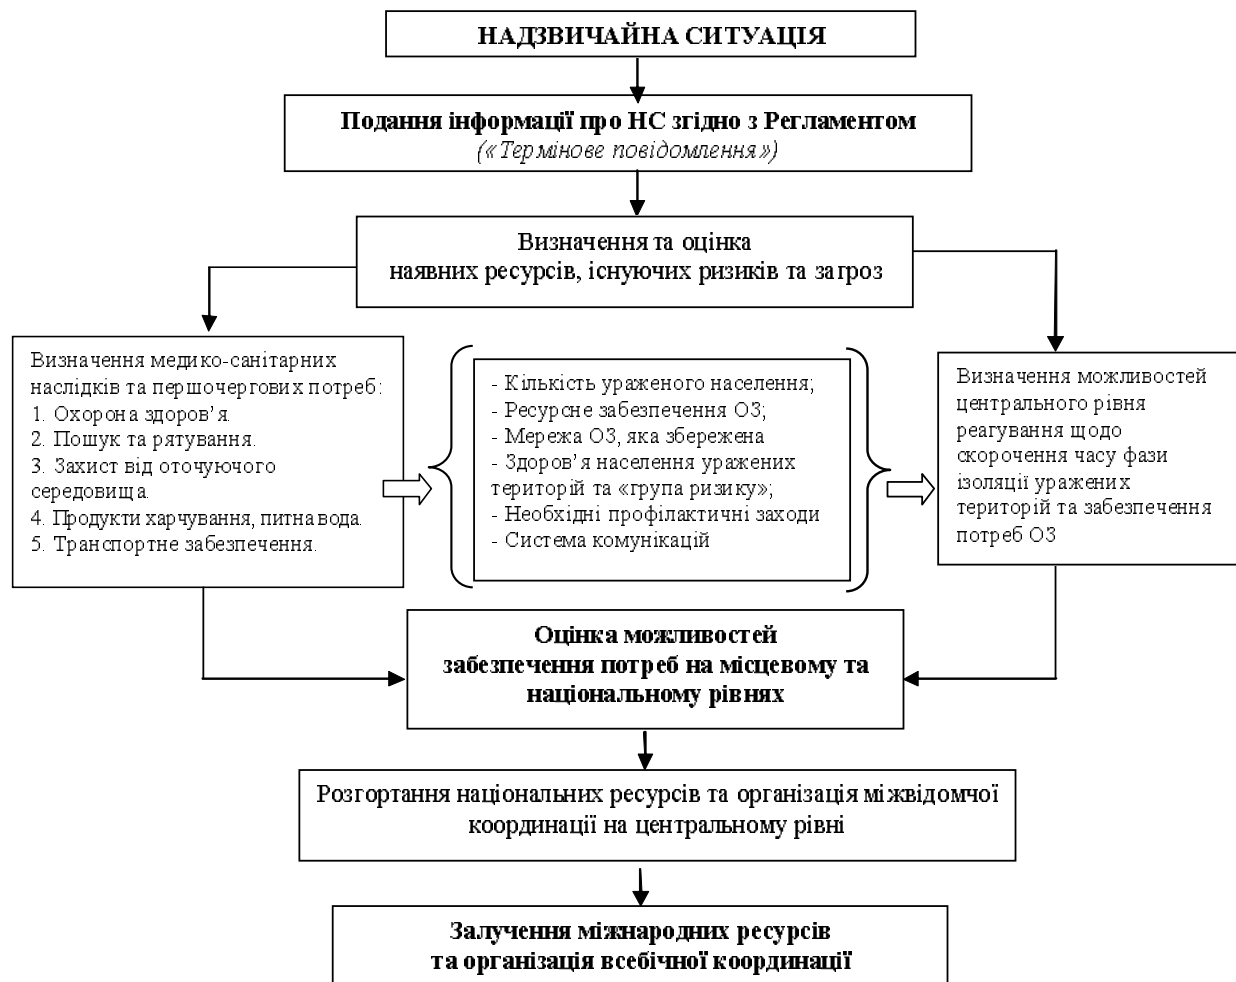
НАДЗВИЧАЙНА СИТУАЦІЯ

Подання інформації про НС згідно з Регламентом
(«Термінове повідомлення»)

Визначення та оцінка наявних ресурсів, існуючих ризиків та загроз

Визначення медико-санітарних наслідків та першочергових потреб:
1. Охорона здоров'я.
2. Пошук та рятування.
3. Захист від оточуючого середовища.
4. Продукти харчування, питна вода.
5. Транспортне забезпечення.

- Кількість ураженого населення;
- Ресурсне забезпечення ОЗ;
- Мережа ОЗ, яка збережена
- Здоров'я населення уражених територій та «група ризику»;
- Необхідні профілактичні заходи
- Система комунікацій

Визначення можливостей центрального рівня реагування щодо скорочення часу фази ізоляції уражених територій та забезпечення потреб ОЗ

Оцінка можливостей забезпечення потреб на місцевому та національному рівнях

Розгортання національних ресурсів та організація міжвідомчої координації на центральному рівні

Залучення міжнародних ресурсів та організація всебічної координації